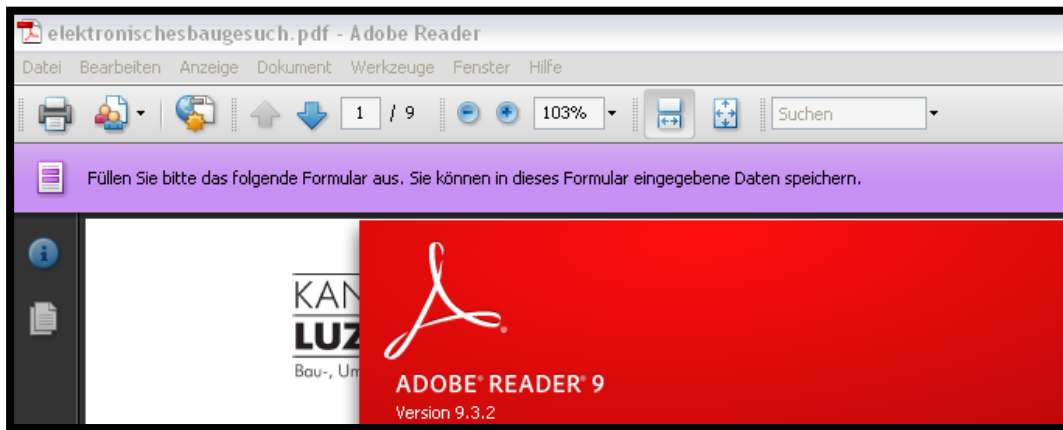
elektronischesbaugesuch.pdf - Adobe Reader

Datei Bearbeiten Anzeige Dokument Werkzeuge Fenster Hilfe

1 / 9 103% Suchen

Füllen Sie bitte das folgende Formular aus. Sie können in dieses Formular eingegebene Daten speichern.

KAN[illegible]
LUZ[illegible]
Bau-, Um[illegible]

ADOBE® READER® 9
Version 9.3.2